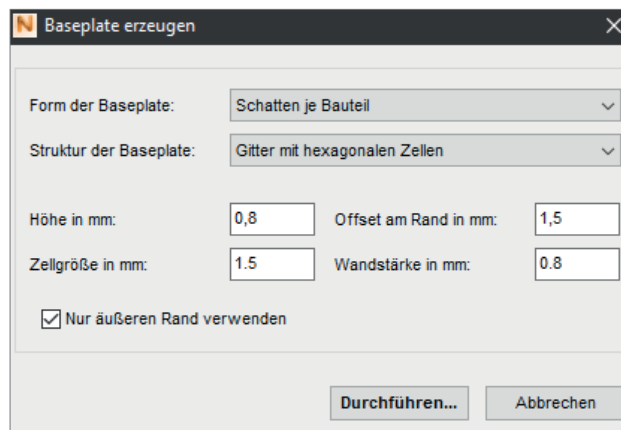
N Baseplate erzeugen

Form der Baseplate: Schatten je Bauteil

Struktur der Baseplate: Gitter mit hexagonalen Zellen

Höhe in mm: 0,8

Offset am Rand in mm: 1,5

Zellgröße in mm: 1.5

Wandstärke in mm: 0.8

Nur äußeren Rand verwenden

Durchführen...

Abbrechen